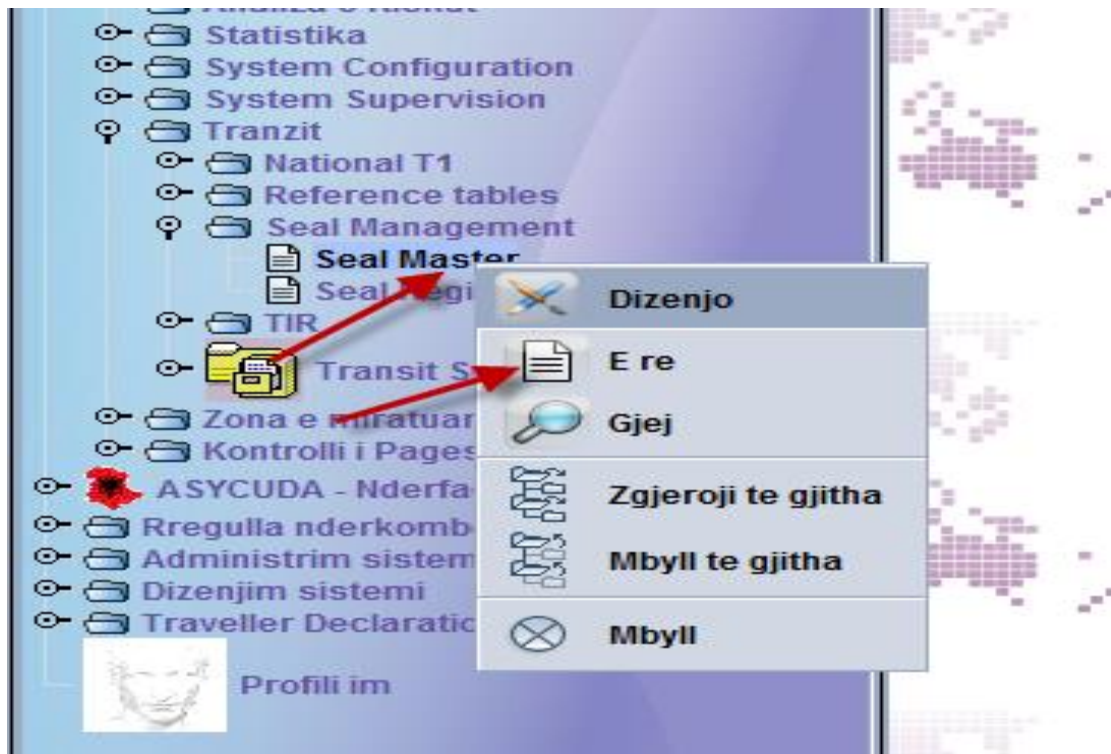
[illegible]
Statistika
System Configuration
System Supervision
Tranzit
National T1
Reference tables
Seal Management
Seal Master
Seal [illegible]
TIR
Transit S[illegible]
Zona e miratuar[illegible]
Kontrolli i Pages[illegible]
ASYCUDA - Nderfa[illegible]
Rregulla nderkombe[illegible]
Administrim sistem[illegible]
Dizenjim sistemi
Traveller Declaratio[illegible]
Profili im

Dizenjo
E re
Gjej
Zgjeroji te gjitha
Mbyll te gjitha
Mbyll